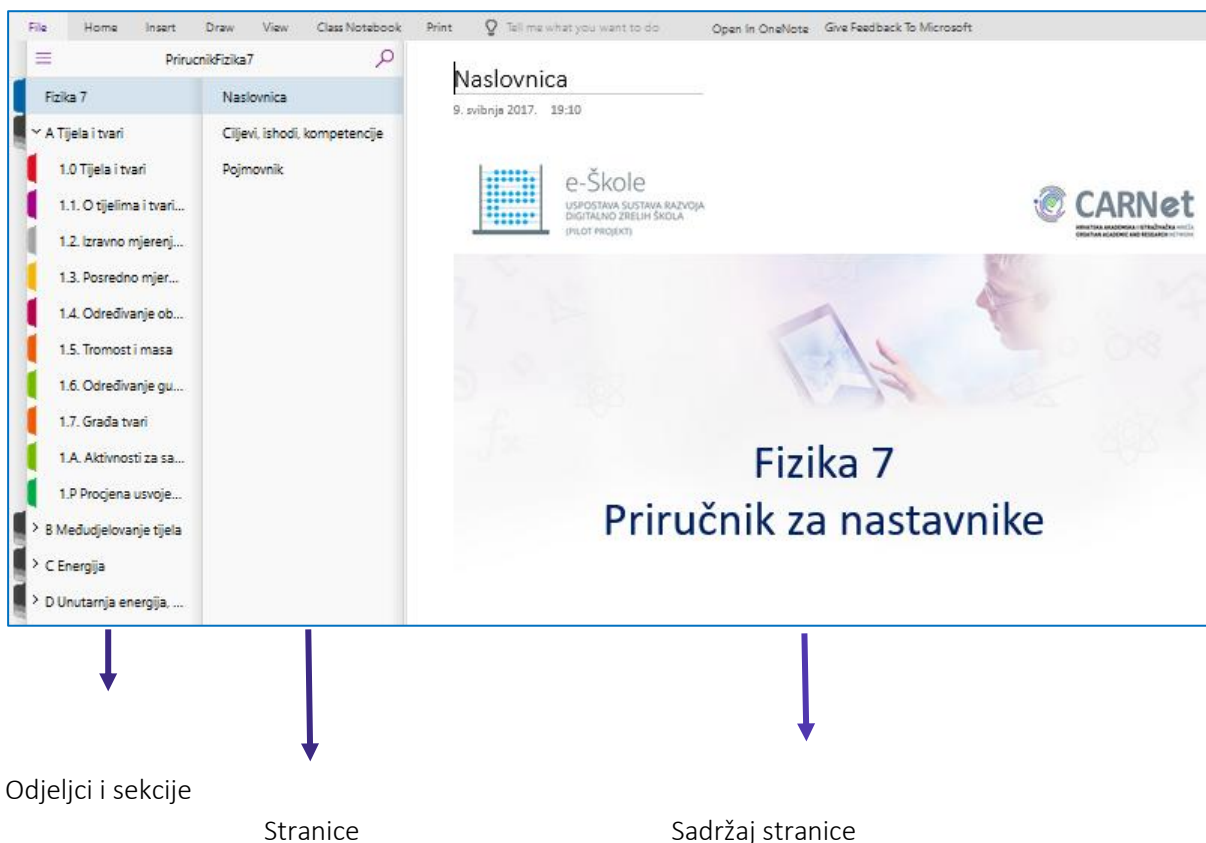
File Home Insert Draw View Class Notebook Print Tell me what you want to do Open In OneNote Give Feedback To Microsoft

PrirucnikFizika7

Fizika 7
A Tijela i tvari
1.0 Tijela i tvari
1.1. O tijelima i tvari...
1.2. Izravno mjerenj...
1.3. Posredno mjer...
1.4. Određivanje ob...
1.5. Tromost i masa
1.6. Određivanje gu...
1.7. Građa tvari
1.A. Aktivnosti za sa...
1.P Procjena usvoje...
B Međudjelovanje tijela
C Energija
D Unutarnja energija, ...

Naslovnica
Ciljevi, ishodi, kompetencije
Pojmovnik

Naslovnica
9. svibnja 2017. 19:10

e-Škole
USPOSTAVA SUSTAVA RAZVOJA DIGITALNO ZRELIH ŠKOLA
(PILOT PROJEKT)

CARNet
HRVATSKA AKADEMSKA I ISTRAŽIVAČKA MREŽA
CROATIAN ACADEMIC AND RESEARCH NETWORK

Fizika 7
Priručnik za nastavnike

Odjeljci i sekcije

Stranice

Sadržaj stranice